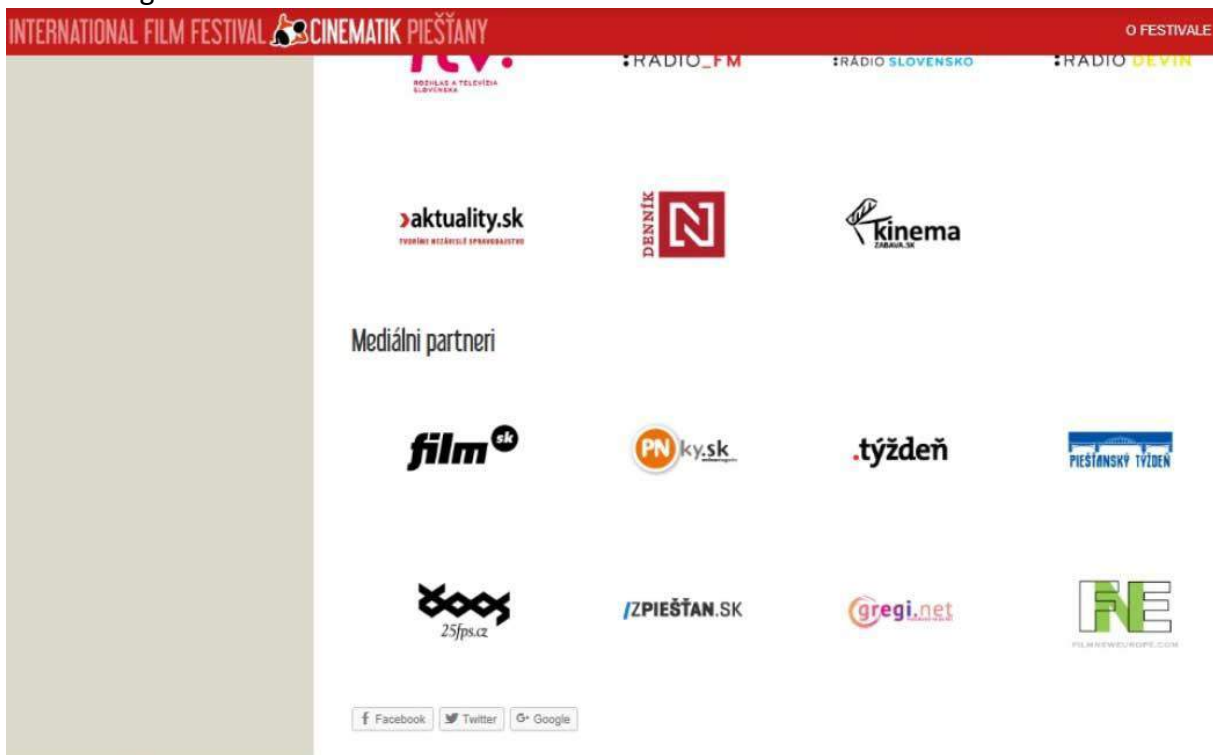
INTERNATIONAL FILM FESTIVAL CINEMATIK PIEŠŤANY

O FESTIVALE

rtv:
ROZHLAS A TELEVÍZIA SLOVENSKA

:RÁDIO_FM

:RÁDIO SLOVENSKO

:RÁDIO DEVÍN

›aktuality.sk
TVORÍME NEZÁVISLÉ SPRAVODAJSTVO

DENNÍK N

kinema
ZABAVA.SK

Mediálni partneri

film sk

PN ky.sk

.týždeň

PIEŠŤANSKÝ TÝŽDEŇ

25fps.cz

/ZPIEŠŤAN.SK

gregi.net

FNE
FILMNEWEUROPE.COM

f Facebook

Twitter

G+ Google